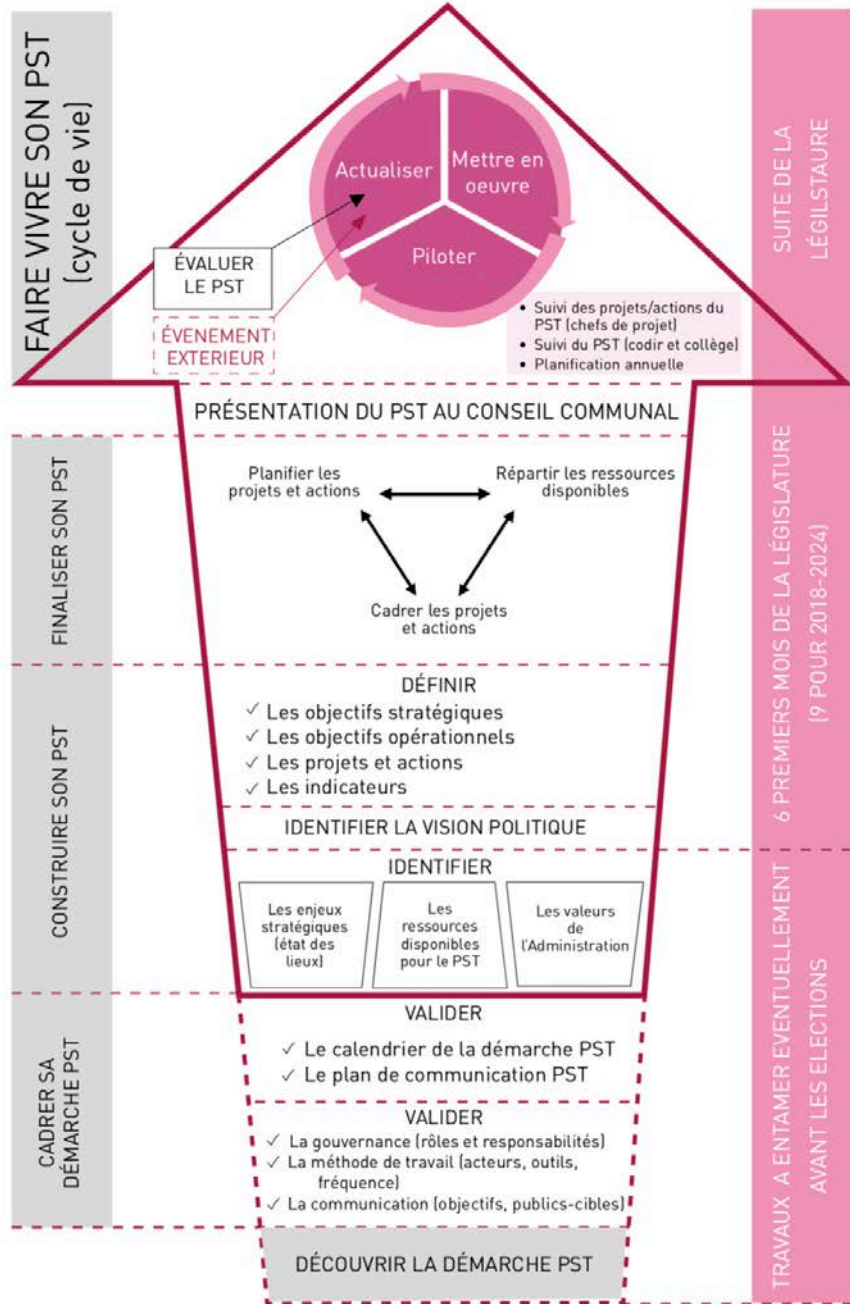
FAIRE VIVRE SON PST (cycle de vie)

Actualiser

Mettre en oeuvre

Piloter

ÉVALUER LE PST

ÉVENEMENT EXTERIEUR

• Suivi des projets/actions du PST (chefs de projet)
• Suivi du PST (codir et collège)
• Planification annuelle

SUITE DE LA LÉGISLATURE

PRÉSENTATION DU PST AU CONSEIL COMMUNAL

FINALISER SON PST

Planifier les projets et actions

Répartir les ressources disponibles

Cadrer les projets et actions

6 PREMIERS MOIS DE LA LÉGISLATURE (9 POUR 2018-2024)

CONSTRUIRE SON PST

DÉFINIR
✓ Les objectifs stratégiques
✓ Les objectifs opérationnels
✓ Les projets et actions
✓ Les indicateurs

IDENTIFIER LA VISION POLITIQUE

IDENTIFIER

Les enjeux stratégiques (état des lieux)

Les ressources disponibles pour le PST

Les valeurs de l'Administration

TRAVAUX A ENTAMER EVENTUELLEMENT AVANT LES ELECTIONS

CADRER SA DÉMARCHE PST

VALIDER
✓ Le calendrier de la démarche PST
✓ Le plan de communication PST

VALIDER
✓ La gouvernance (rôles et responsabilités)
✓ La méthode de travail (acteurs, outils, fréquence)
✓ La communication (objectifs, publics-cibles)

DÉCOUVRIR LA DÉMARCHE PST